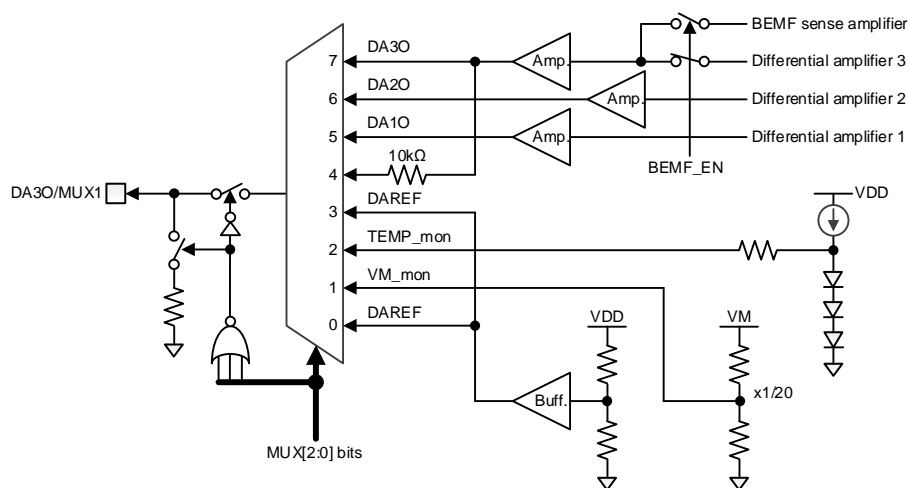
BEMF sense amplifier
Differential amplifier 3
Differential amplifier 2
Differential amplifier 1
BEMF_EN
DA3O
DA2O
DA1O
Amp.
Amp.
Amp.
7
6
5
4
3
2
1
0
10kΩ
DAREF
TEMP_mon
VM_mon
DAREF
DA3O/MUX1
VDD
VDD
VM
x1/20
Buff.
MUX[2:0] bits